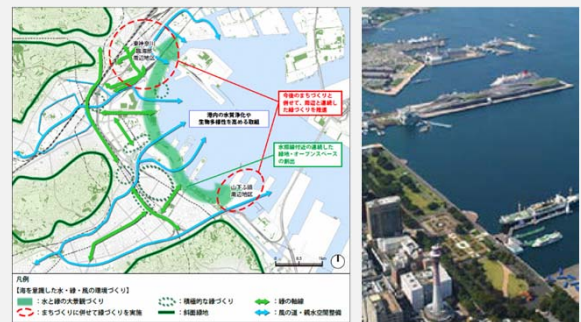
東神奈川臨海部周辺地区

港内の水質浄化や生物多様性を高める取組

今後のまちづくりと併せて、周辺と連携した緑づくりを推進

水際線付近の連続した緑地・オープンスペースの創出

山下ふ頭周辺地区

凡例
【海を意識した水・緑・風の環境づくり】
：水と緑の大景観づくり
：まちづくりに併せて緑づくりを実施
：積極的な緑づくり
：斜面緑地
：緑の軸線
：風の道・親水空間整備